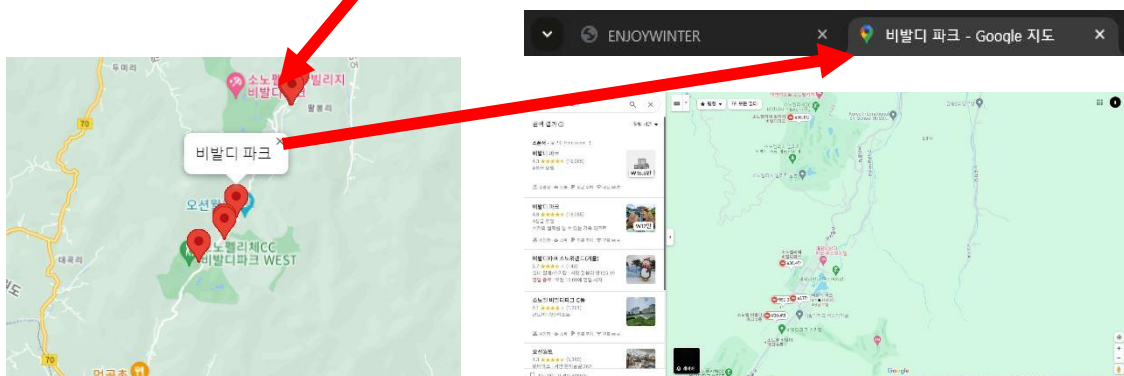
두미리
70
소노펠리체 빌리지
비발디파크
팔봉리
비발디 파크
오션월드
소노펠리체CC
비발디파크 WEST
대곡리
70
머공촌

ENJOYWINTER
비발디 파크 - Google 지도
검색 결과
비발디파크
비발디파크
비발디파크 스키월드
소노펠리체CC
오션월드
Google